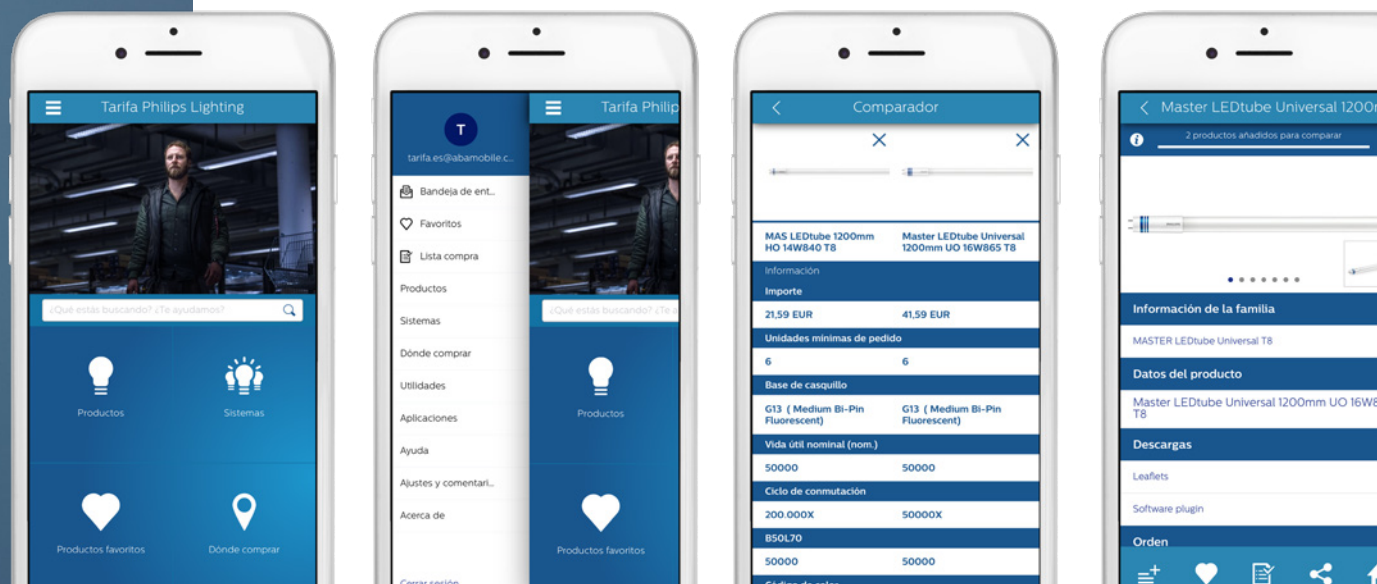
Tarifa Philips Lighting

¿Qué estás buscando? ¿Te ayudamos?

Productos

Sistemas

Productos favoritos

Dónde comprar

T

tarifa.es@abamobile.c...

Bandeja de ent...

Favoritos

Lista compra

Productos

Sistemas

Dónde comprar

Utilidades

Aplicaciones

Ayuda

Ajustes y comentari...

Acerca de

Cerrar sesión

Tarifa Philip

¿Qué estás buscando? ¿Te

Productos

Productos favoritos

Comparador

| MAS LEDtube 1200mm HO 14W840 T8 | Master LEDtube Universal 1200mm UO 16W865 T8 |
|---|---|
| Información | |
| Importe | |
| 21,59 EUR | 41,59 EUR |
| Unidades mínimas de pedido | |
| 6 | 6 |
| Base de casquillo | |
| G13 ( Medium Bi-Pin Fluorescent) | G13 ( Medium Bi-Pin Fluorescent) |
| Vida útil nominal (nom.) | |
| 50000 | 50000 |
| Ciclo de conmutación | |
| 200.000X | 50000X |
| B50L70 | |
| 50000 | 50000 |

Master LEDtube Universal 1200r

2 productos añadidos para comparar

Información de la familia

MASTER LEDtube Universal T8

Datos del producto

Master LEDtube Universal 1200mm UO 16W8 T8

Descargas

Leaflets

Software plugin

Orden